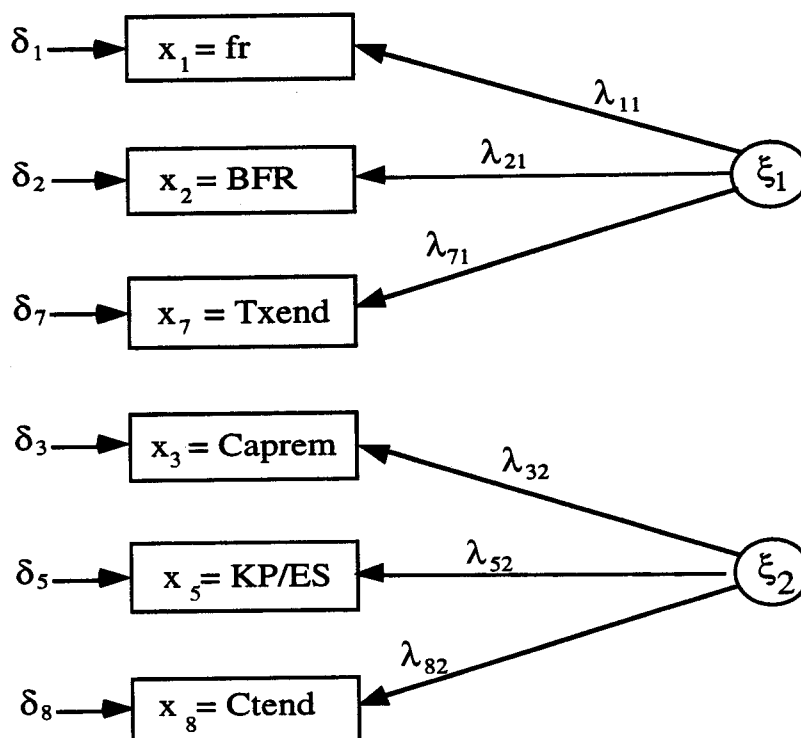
$\delta_1$ $x_1$ = fr
$\lambda_{11}$
$\delta_2$ $x_2$ = BFR
$\lambda_{21}$
$\xi_1$
$\lambda_{71}$
$\delta_7$ $x_7$ = Txend

$\delta_3$ $x_3$ = Caprem
$\lambda_{32}$
$\delta_5$ $x_5$ = KP/ES
$\lambda_{52}$
$\xi_2$
$\lambda_{82}$
$\delta_8$ $x_8$ = Ctend